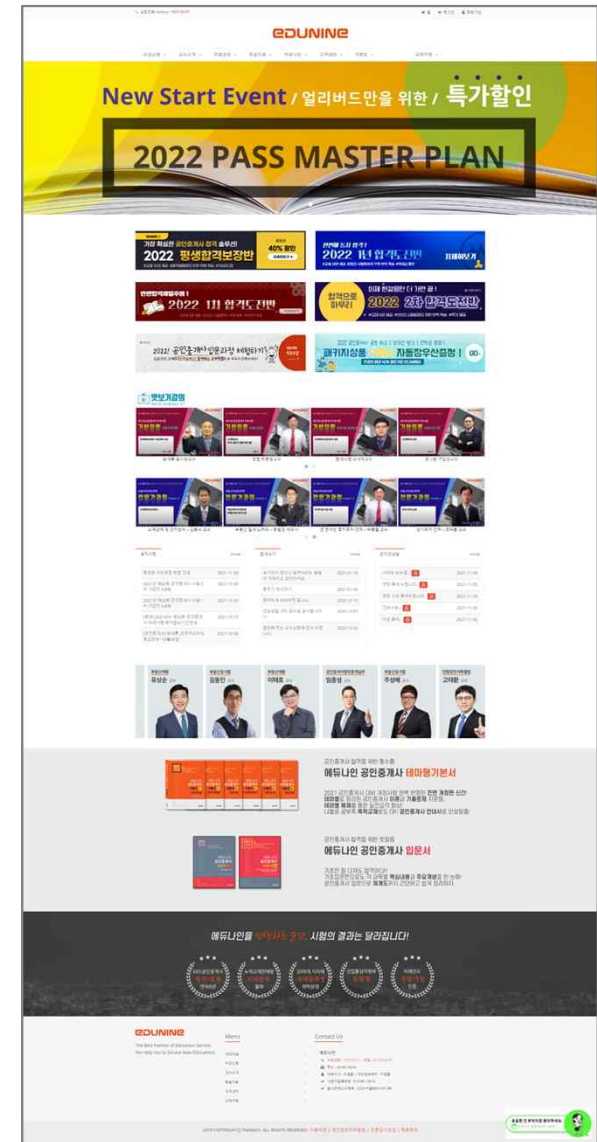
EDUNINE

New Start Event / 얼리버드만을 위한 / 특가할인

2022 PASS MASTER PLAN

40% 할인

2022 평생합격보장반

2022 1년 합격도전반

2022 1차 합격도전반

2022 2차 합격도전반

패키지상품 자동합우선집행!

맛보기강의

에듀나인 공인중개사 테마형기본서

에듀나인 공인중개사 입문서

에듀나인을 선택해야 할 , 시험의 결과는 달라집니다!

EDUNINE

The Best Partner of Education Service. We Help You to Service New Education.

Menu

Contact Us